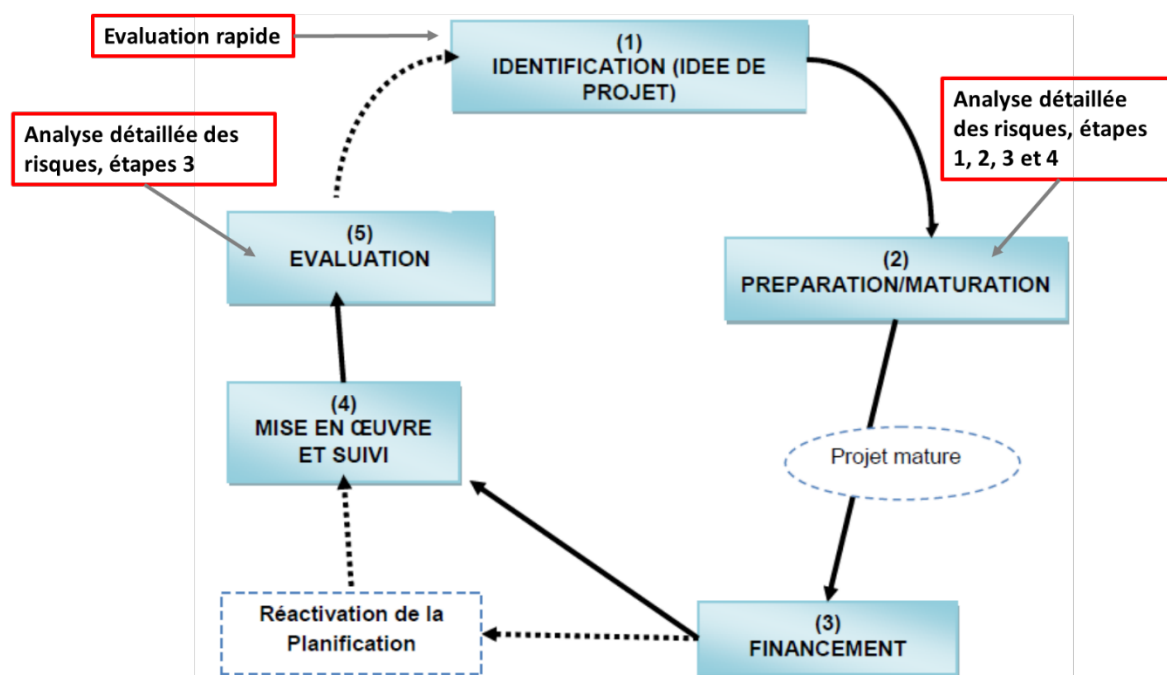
Evaluation rapide

(1)
IDENTIFICATION (IDEE DE PROJET)

Analyse détaillée des risques, étapes 1, 2, 3 et 4

Analyse détaillée des risques, étapes 3

(5)
EVALUATION

(2)
PREPARATION/MATURATION

(4)
MISE EN ŒUVRE ET SUIVI

Projet mature

Réactivation de la Planification

(3)
FINANCEMENT